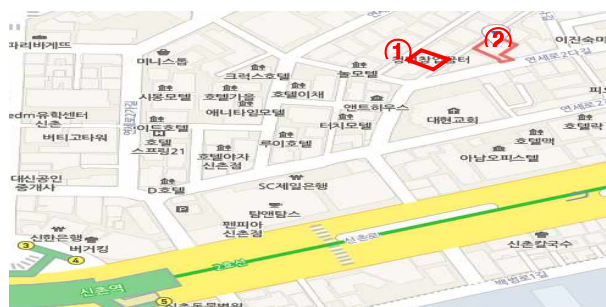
①
②
파리바게트
미니스톱
크리스호텔
놀모텔
이진숙미
연세로2다길
시몽모텔
호텔가을
호텔이체
앤트하우스
애니타임모텔
대현교회
edm 유학센터 신촌
터치모텔
아남오피스텔
호텔락
버티고타워
이든호텔
루이호텔
호텔 스프링21
호텔야자 신촌점
대신공인중개사
D호텔
SC제일은행
탐앤탐스
③
신한은행
버거킹
④
펜피아 신촌점
신촌로
2호선
신촌칼국수
신촌역
⑤